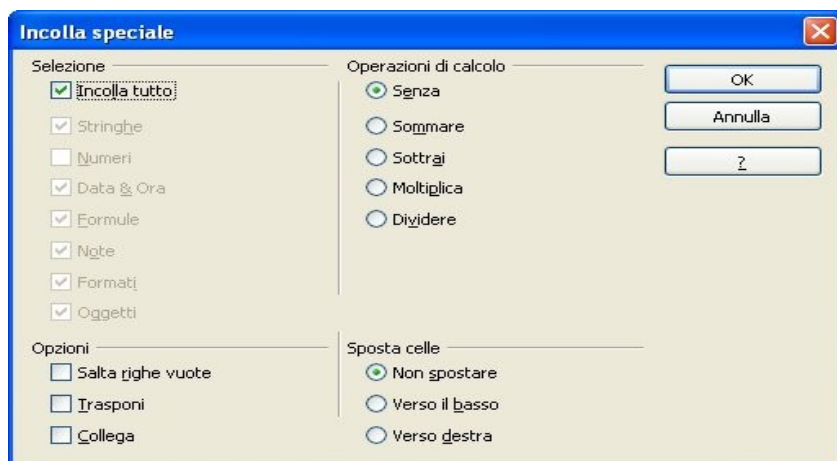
Incolla speciale

Selezione
Incolla tutto
Stringhe
Numeri
Data & Ora
Formule
Note
Formati
Oggetti

Operazioni di calcolo
Senza
Sommare
Sottrai
Moltiplica
Dividere

OK
Annulla
?

Opzioni
Salta righe vuote
Trasponi
Collega

Sposta celle
Non spostare
Verso il basso
Verso destra